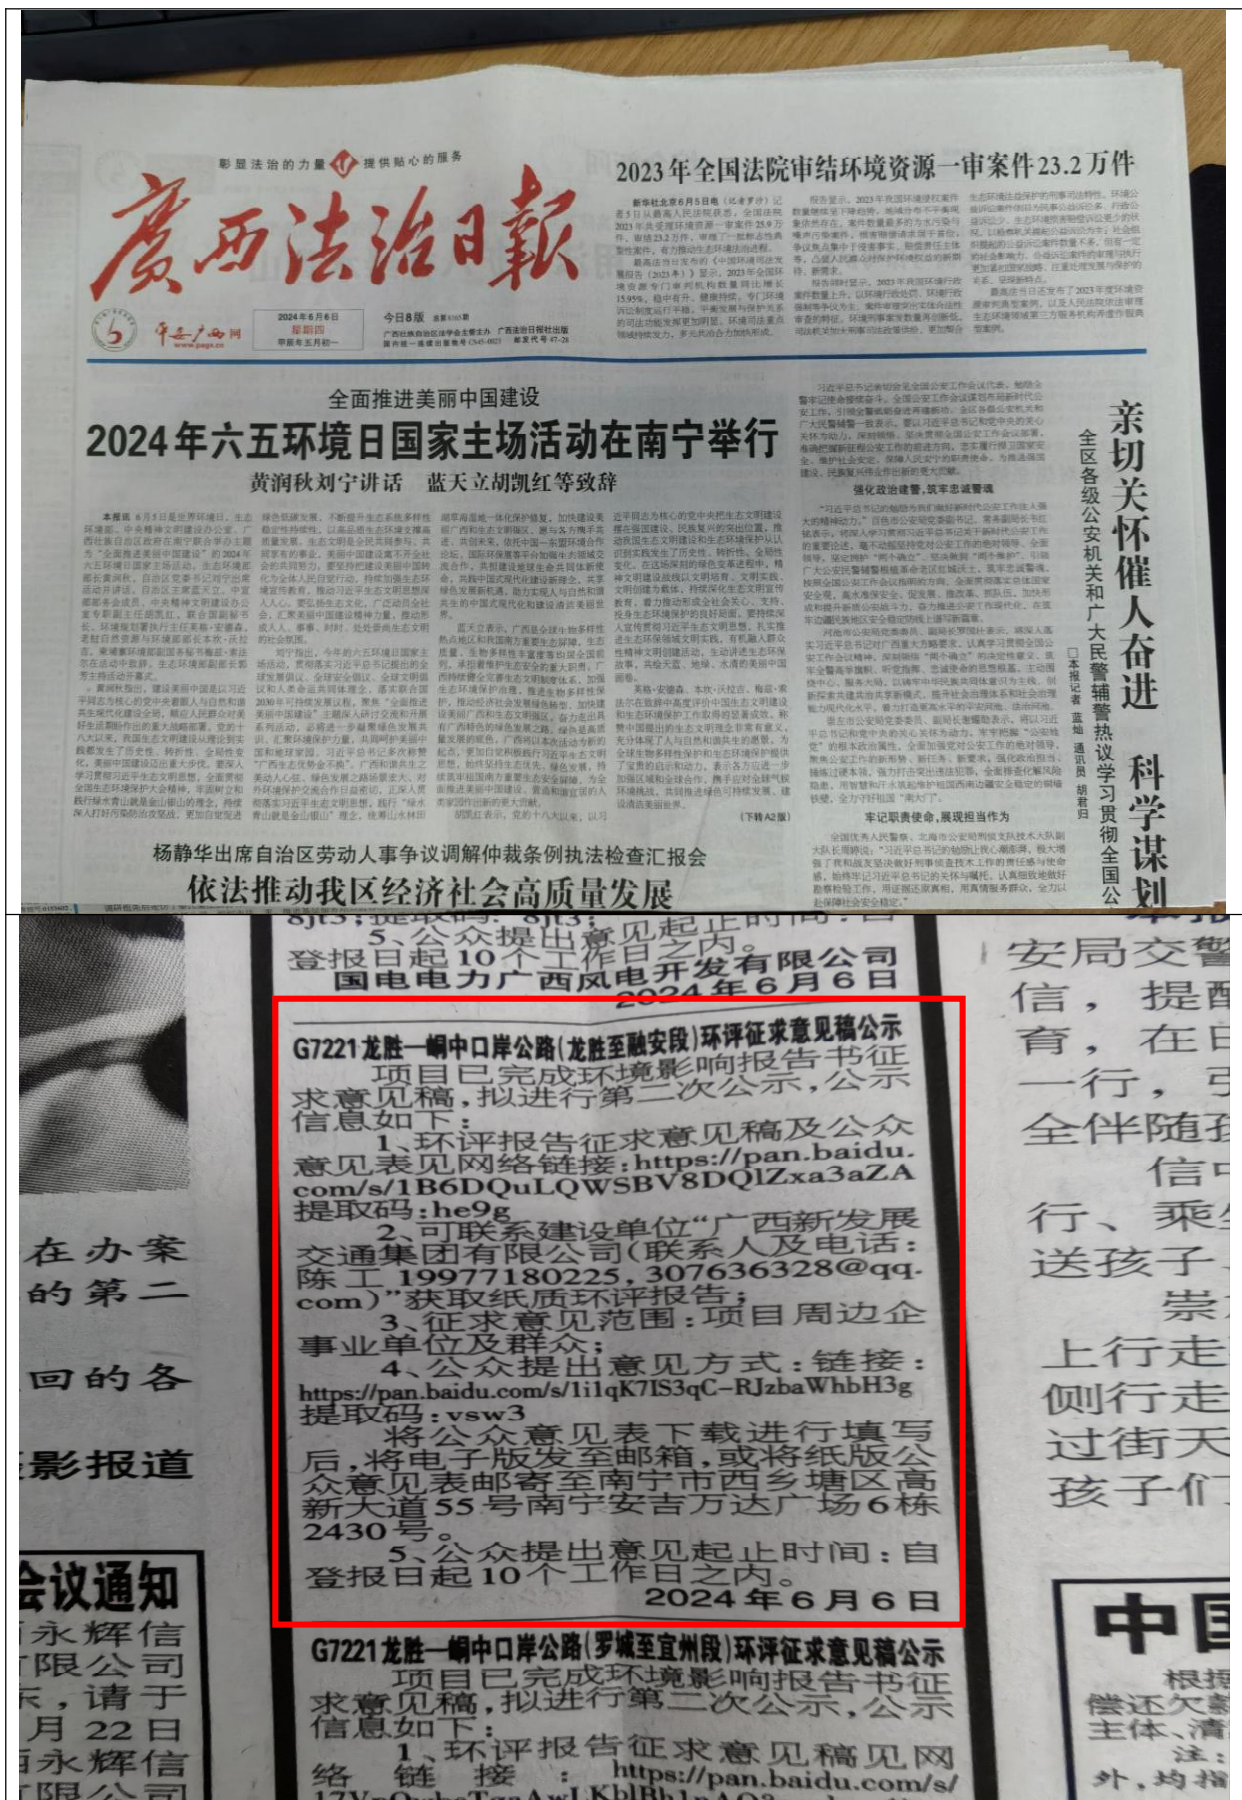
彰显法治的力量 提供贴心的服务

廣西法治日報

2024年6月6日 星期四 甲辰年五月初一

今日8版

2023年全国法院审结环境资源一审案件23.2万件

全面推进美丽中国建设

2024年六五环境日国家主场活动在南宁举行

黄润秋刘宁讲话 蓝天立胡凯红等致辞

亲切关怀催人奋进 科学谋划

全区各级公安机关和广大民警辅警热议学习贯彻全国公

强化政治建警，筑牢忠诚警魂

牢记职责使命，展现担当作为

（下转A2版）

杨静华出席自治区劳动人事争议调解仲裁条例执法检查汇报会

依法推动我区经济社会高质量发展

5、公众提出意见起止时间：自登报日起10个工作日之内。

国电电力广西风电开发有限公司

2024年6月6日

G7221龙胜—峒中口岸公路（龙胜至融安段）环评征求意见稿公示

项目已完成环境影响报告书征求意见稿，拟进行第二次公示，公示信息如下：

1、环评报告征求意见稿及公众意见表见网络链接：https://pan.baidu.com/s/1B6DQuLQWSBV8DQlZxa3aZA 提取码：he9g

2、可联系建设单位"广西新发展交通集团有限公司（联系人及电话：陈工 19977180225，307636328@qq.com）"获取纸质环评报告；

3、征求意见范围：项目周边企事业单位及群众；

4、公众提出意见方式：链接：https://pan.baidu.com/s/1i1qK7IS3qC-RJzbaWhbH3g 提取码：vsw3

将公众意见表下载进行填写后，将电子版发至邮箱，或将纸版公众意见表邮寄至南宁市西乡塘区高新大道55号南宁安吉万达广场6栋2430号。

5、公众提出意见起止时间：自登报日起10个工作日之内。

2024年6月6日

G7221龙胜—峒中口岸公路（罗城至宜州段）环评征求意见稿公示

项目已完成环境影响报告书征求意见稿，拟进行第二次公示，公示信息如下：

1、环评报告征求意见稿见网络链接：https://pan.baidu.com/s/

在办案 的第二 回的各 影报道

会议通知

永辉信 限公司 ，请于 月22日 永辉信 限公司

安局交警 信，提醒 育，在日 一行，引 全伴随孩 信 行、乘 送孩子 崇 上行走 侧行走 过街天 孩子们

中国 根据 偿还欠款 主体、清 注： 外，均指